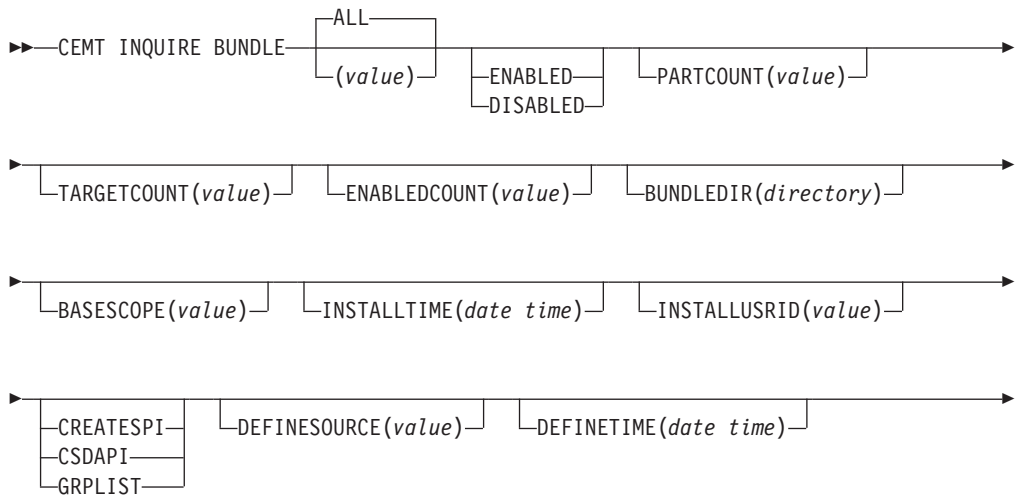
CEMT INQUIRE BUNDLE ALL (value) ENABLED DISABLED PARTCOUNT(value)

TARGETCOUNT(value) ENABLEDCOUNT(value) BUNDLEDIR(directory)

BASESCOPE(value) INSTALLTIME(date time) INSTALLUSRID(value)

CREATESPI CSDAPI GRPLIST DEFINESOURCE(value) DEFINETIME(date time)